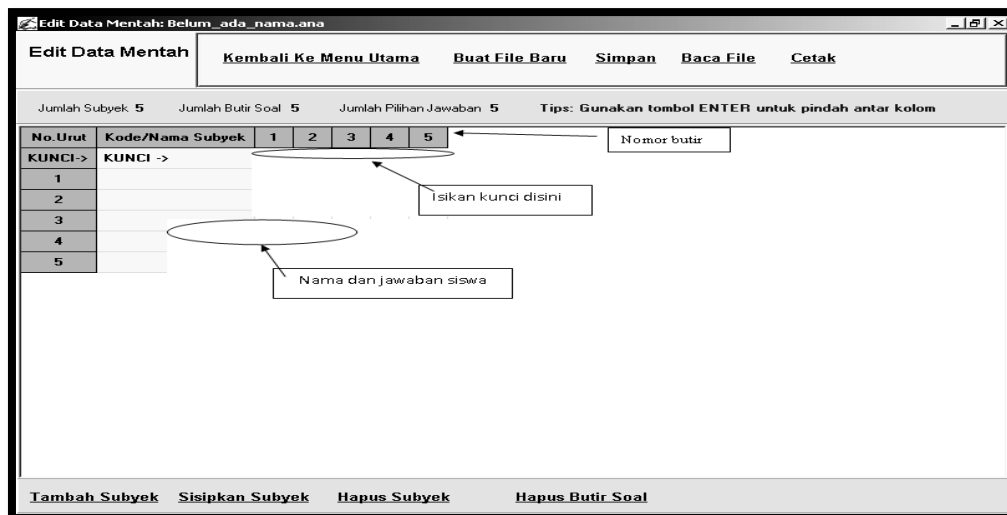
Edit Data Mentah: Belum_ada_nama.ana

Edit Data Mentah

Kembali Ke Menu Utama   Buat File Baru   Simpan   Baca File   Cetak

Jumlah Subyek 5   Jumlah Butir Soal 5   Jumlah Pilihan Jawaban 5   Tips: Gunakan tombol ENTER untuk pindah antar kolom

| No.Urut | Kode/Nama Subyek | 1 | 2 | 3 | 4 | 5 |
|---|---|---|---|---|---|---|
| KUNCI-> | KUNCI -> | | | | | |
| 1 | | | | | | |
| 2 | | | | | | |
| 3 | | | | | | |
| 4 | | | | | | |
| 5 | | | | | | |

Nomor butir

Isikan kunci disini

Nama dan jawaban siswa

Tambah Subyek   Sisipkan Subyek   Hapus Subyek   Hapus Butir Soal